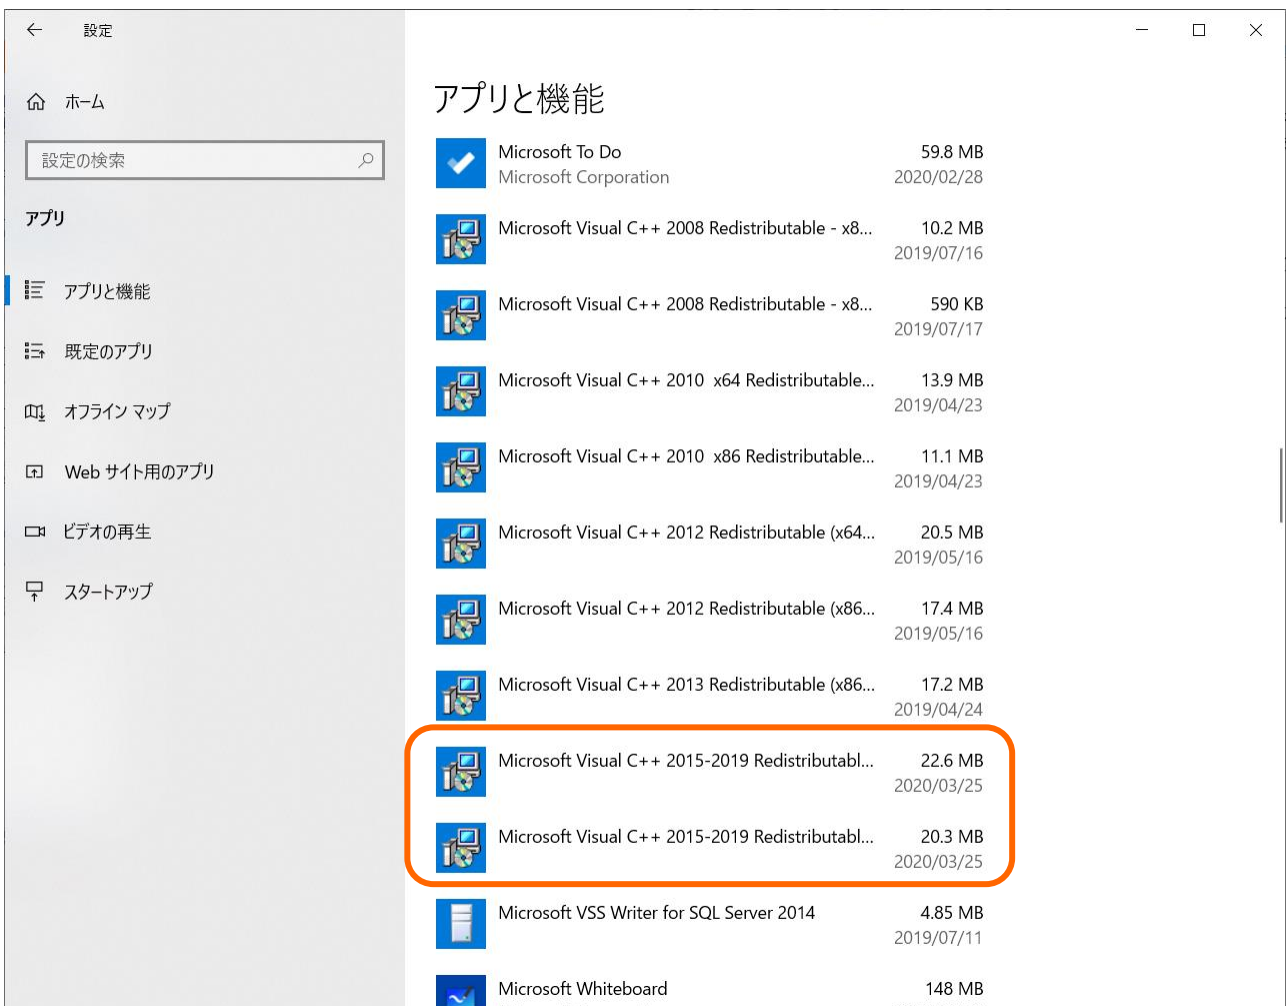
設定

ホーム

設定の検索

アプリ

アプリと機能

既定のアプリ

オフライン マップ

Web サイト用のアプリ

ビデオの再生

スタートアップ

アプリと機能

Microsoft To Do
Microsoft Corporation
59.8 MB
2020/02/28

Microsoft Visual C++ 2008 Redistributable - x8...
10.2 MB
2019/07/16

Microsoft Visual C++ 2008 Redistributable - x8...
590 KB
2019/07/17

Microsoft Visual C++ 2010 x64 Redistributable...
13.9 MB
2019/04/23

Microsoft Visual C++ 2010 x86 Redistributable...
11.1 MB
2019/04/23

Microsoft Visual C++ 2012 Redistributable (x64...
20.5 MB
2019/05/16

Microsoft Visual C++ 2012 Redistributable (x86...
17.4 MB
2019/05/16

Microsoft Visual C++ 2013 Redistributable (x86...
17.2 MB
2019/04/24

Microsoft Visual C++ 2015-2019 Redistributabl...
22.6 MB
2020/03/25

Microsoft Visual C++ 2015-2019 Redistributabl...
20.3 MB
2020/03/25

Microsoft VSS Writer for SQL Server 2014
4.85 MB
2019/07/11

Microsoft Whiteboard
148 MB